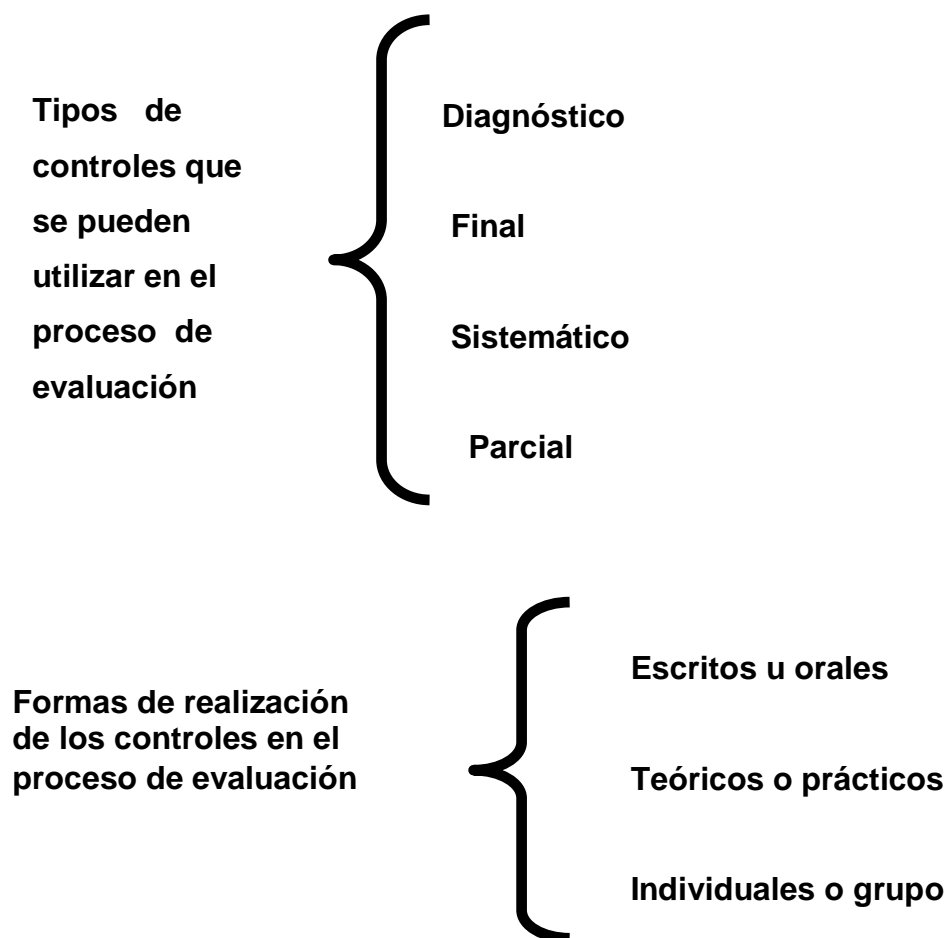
Tipos de controles que se pueden utilizar en el proceso de evaluación

Diagnóstico

Final

Sistemático

Parcial

Formas de realización de los controles en el proceso de evaluación

Escritos u orales

Teóricos o prácticos

Individuales o grupo